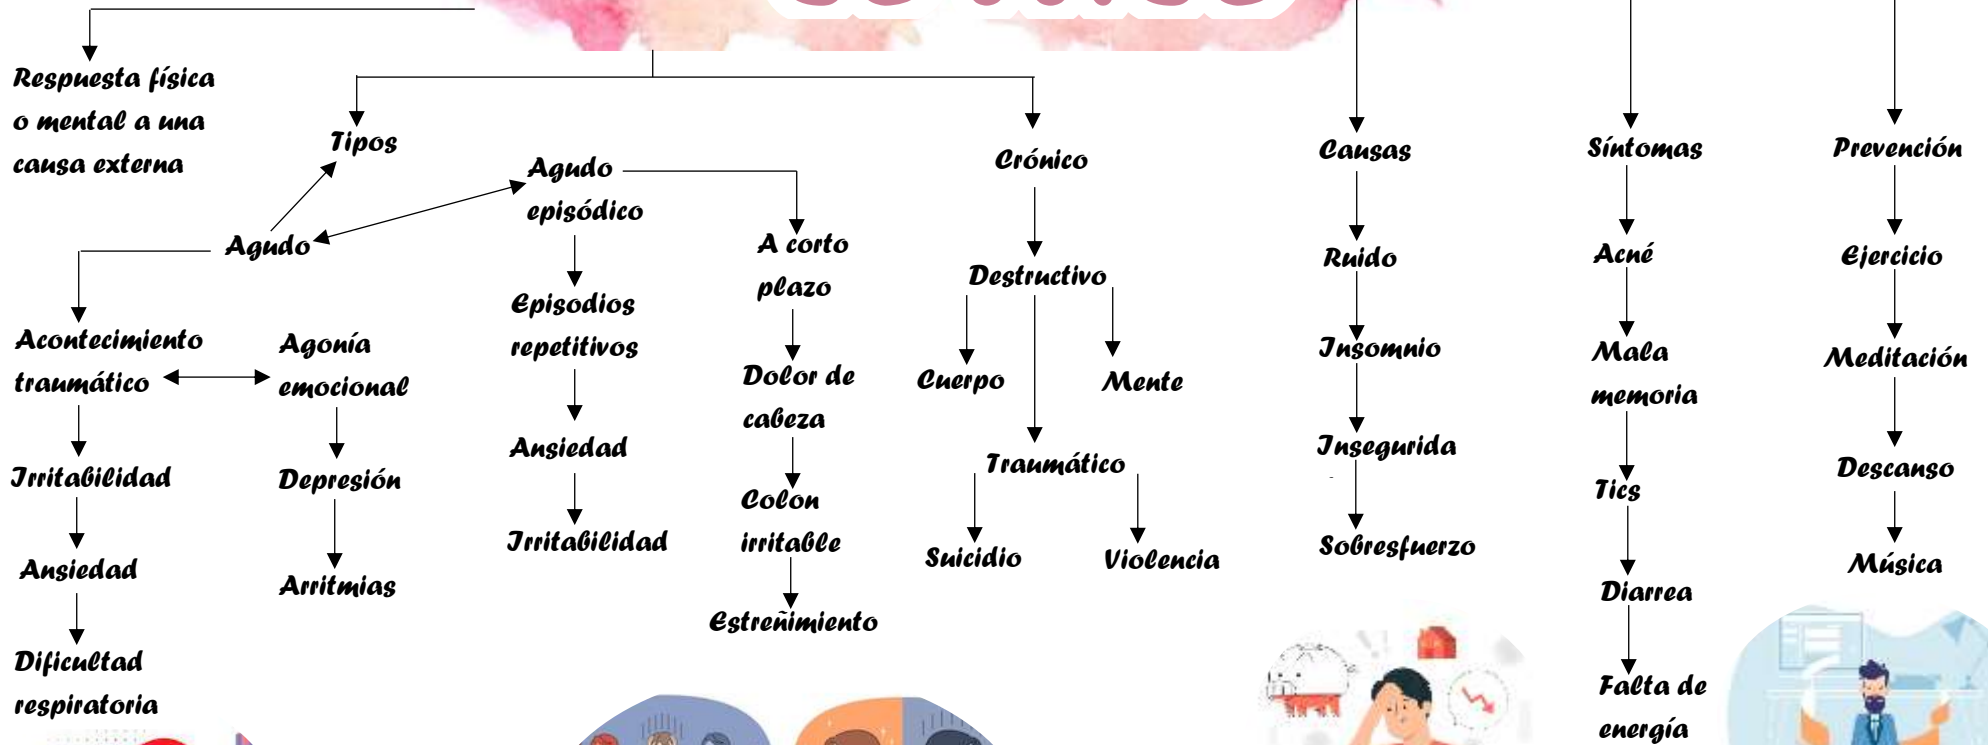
Respuesta física o mental a una causa externa

Tipos

Agudo

Acontecimiento traumático

Agonía emocional

Irritabilidad

Ansiedad

Dificultad respiratoria

Depresión

Arritmias

Agudo episódico

Episodios repetitivos

Ansiedad

Irritabilidad

A corto plazo

Dolor de cabeza

Colon irritable

Estreñimiento

Crónico

Destructivo

Cuerpo

Mente

Traumático

Suicidio

Violencia

Causas

Ruido

Insomnio

Inseguridad

Sobresfuerzo

Síntomas

Acné

Mala memoria

Tics

Diarrea

Falta de energía

Prevención

Ejercicio

Meditación

Descanso

Música